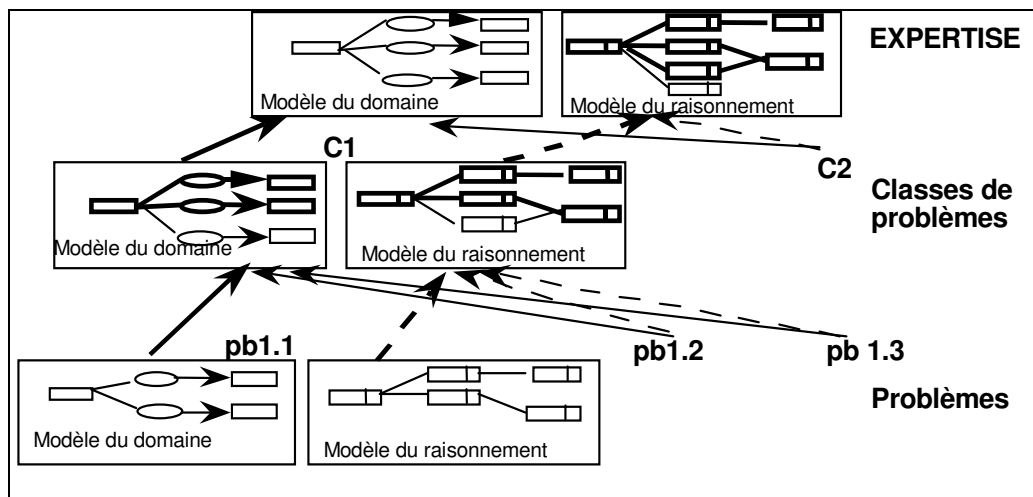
Modèle du domaine

Modèle du raisonnement

EXPERTISE

C1

C2

Modèle du domaine

Modèle du raisonnement

Classes de problèmes

pb1.1

pb1.2

pb 1.3

Modèle du domaine

Modèle du raisonnement

Problèmes